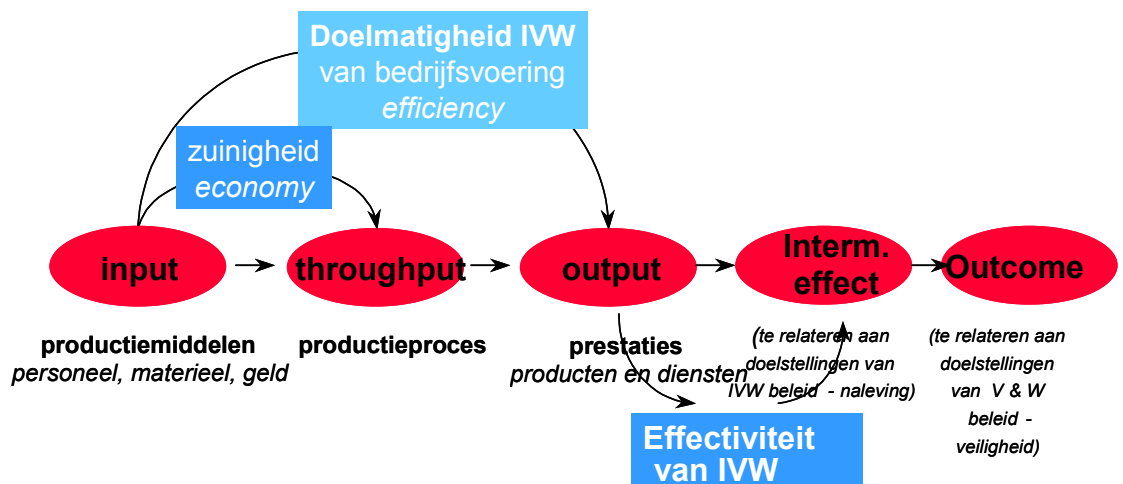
Doelmatigheid IVW
van bedrijfsvoering
*efficiency*

zuinigheid
*economy*

input

throughput

output

Interm. effect

Outcome

**productiemiddelen**
*personeel, materieel, geld*

**productieproces**

**prestaties**
*producten en diensten*

*(te relateren aan doelstellingen van IVW beleid - naleving)*

*(te relateren aan doelstellingen van V & W beleid - veiligheid)*

Effectiviteit van IVW